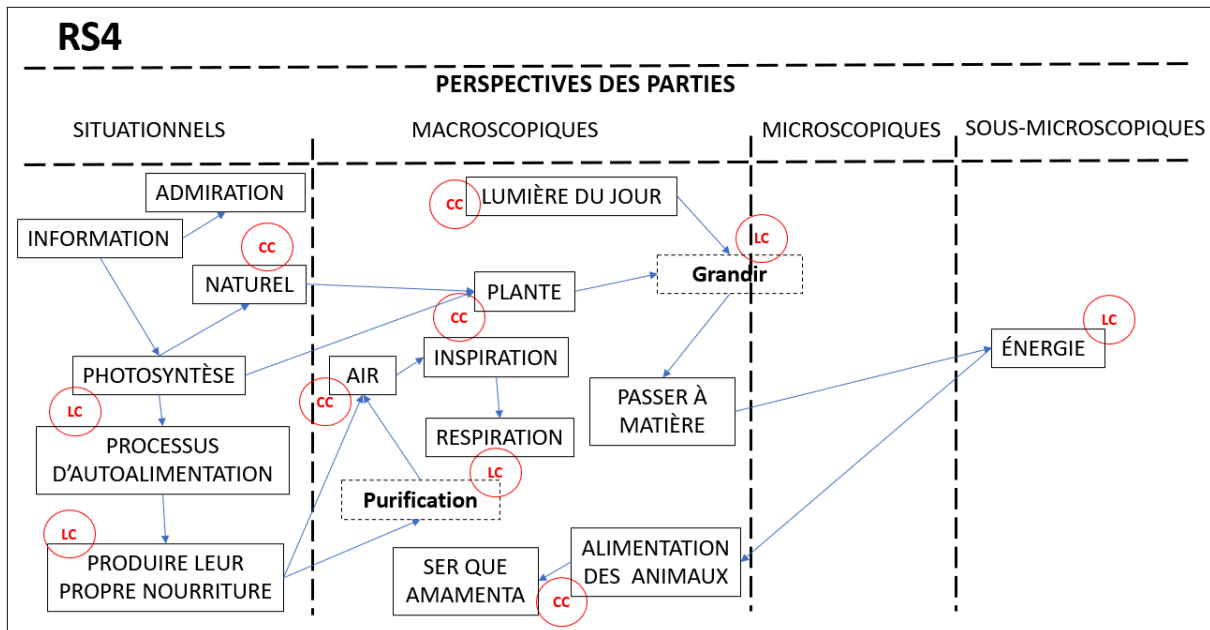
RS4

PERSPECTIVES DES PARTIES

SITUATIONNELS

MACROSCOPIQUES

MICROSCOPIQUES

SOUS-MICROSCOPIQUES

ADMIRATION

CC

LUMIÈRE DU JOUR

INFORMATION

CC

LC

NATUREL

Grandir

PLANTE

CC

LC

ÉNERGIE

PHOTOSYNTÈSE

AIR

INSPIRATION

LC

CC

PASSER À MATIÈRE

PROCESSUS D'AUTOALIMENTATION

RESPIRATION

LC

Purification

LC

ALIMENTATION DES ANIMAUX

PRODUIRE LEUR PROPRE NOURRITURE

SER QUE AMAMENTA

CC